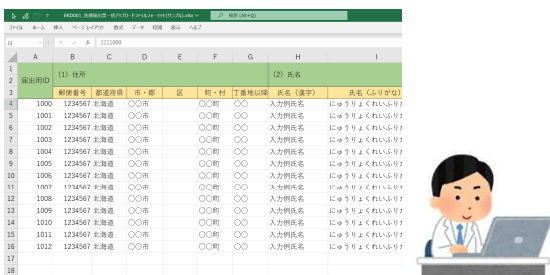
EKD001_死亡届出書一括アップロードファイルフォーマット(サンプル).xlsx
検索 (Alt+Q)
ファイル ホーム 挿入 ページレイアウト 数式 データ 校閲 表示 ヘルプ
J4
1111000

| | A | B | C | D | E | F | G | H | I |
|---|---|---|---|---|---|---|---|---|---|
| 1 | 届出用ID | (1) 住所 | | | | | | (2) 氏名 | |
| 3 | | 郵便番号 | 都道府県 | 市・郡 | 区 | 町・村 | 丁番地以降 | 氏名(漢字) | 氏名(ふりがな) |
| 4 | 1000 | 1234567 | 北海道 | ○○市 | | ○○町 | ○○ | 入力例氏名 | にゅうりょくれいふり |
| 5 | 1001 | 1234567 | 北海道 | ○○市 | | ○○町 | ○○ | 入力例氏名 | にゅうりょくれいふり |
| 6 | 1002 | 1234567 | 北海道 | ○○市 | | ○○町 | ○○ | 入力例氏名 | にゅうりょくれいふり |
| 7 | 1003 | 1234567 | 北海道 | ○○市 | | ○○町 | ○○ | 入力例氏名 | にゅうりょくれいふり |
| 8 | 1004 | 1234567 | 北海道 | ○○市 | | ○○町 | ○○ | 入力例氏名 | にゅうりょくれいふり |
| 9 | 1005 | 1234567 | 北海道 | ○○市 | | ○○町 | ○○ | 入力例氏名 | にゅうりょくれいふり |
| 10 | 1006 | 1234567 | 北海道 | ○○市 | | ○○町 | ○○ | 入力例氏名 | にゅうりょくれいふり |
| 11 | 1007 | 1234567 | 北海道 | ○○市 | | ○○町 | ○○ | 入力例氏名 | にゅうりょくれいふり |
| 12 | 1008 | 1234567 | 北海道 | ○○市 | | ○○町 | ○○ | 入力例氏名 | にゅうりょくれいふり |
| 13 | 1009 | 1234567 | 北海道 | ○○市 | | ○○町 | ○○ | 入力例氏名 | にゅうりょくれいふり |
| 14 | 1010 | 1234567 | 北海道 | ○○市 | | ○○町 | ○○ | 入力例氏名 | にゅうりょくれいふり |
| 15 | 1011 | 1234567 | 北海道 | ○○市 | | ○○町 | ○○ | 入力例氏名 | にゅうりょくれいふり |
| 16 | 1012 | 1234567 | 北海道 | ○○市 | | ○○町 | ○○ | 入力例氏名 | にゅうりょくれいふり |
| 17 | | | | | | | | | |
| 18 | | | | | | | | | |